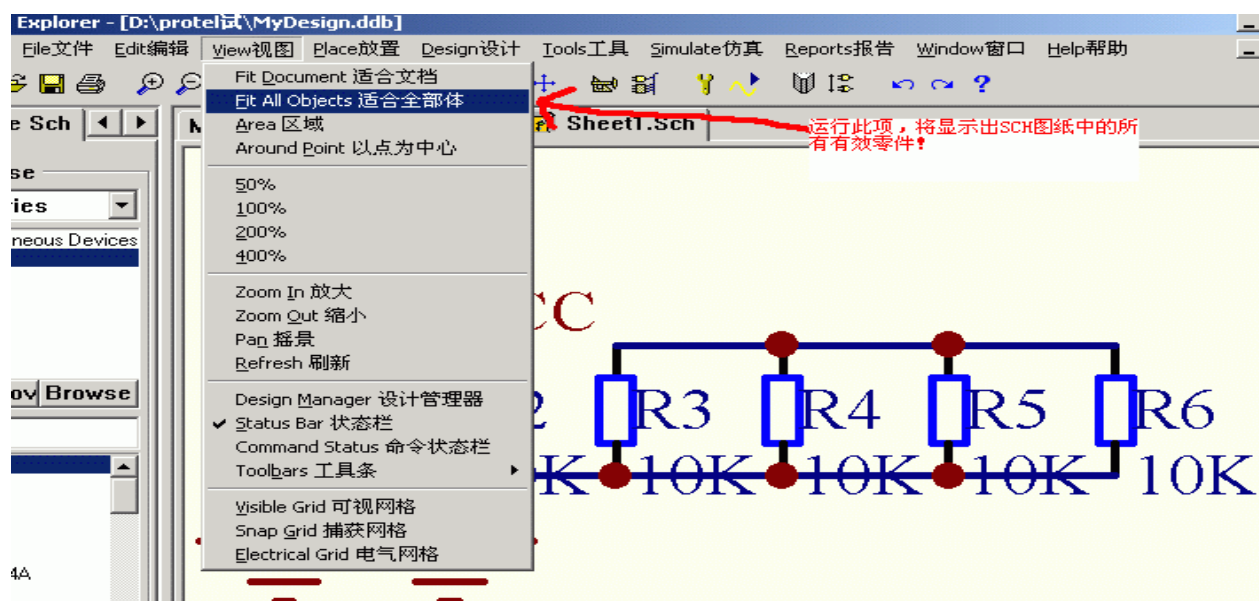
Explorer - [D:\protel试\MyDesign.ddb]

File文件 Edit编辑 View视图 Place放置 Design设计 Tools工具 Simulate仿真 Reports报告 Window窗口 Help帮助

e Sch
M
Sheet1.Sch

se
ries
neous Devices

Fit Document 适合文档
Fit All Objects 适合全部体
Area 区域
Around Point 以点为中心

50%
100%
200%
400%

Zoom In 放大
Zoom Out 缩小
Pan 摇景
Refresh 刷新

Design Manager 设计管理器
Status Bar 状态栏
Command Status 命令状态栏
Toolbars 工具条

Visible Grid 可视网格
Snap Grid 捕获网格
Electrical Grid 电气网格

运行此项，将显示出SCH图纸中的所有有效零件！

CC
2 R3 R4 R5 R6
K 10K 10K 10K 10K

ov Browse

4A